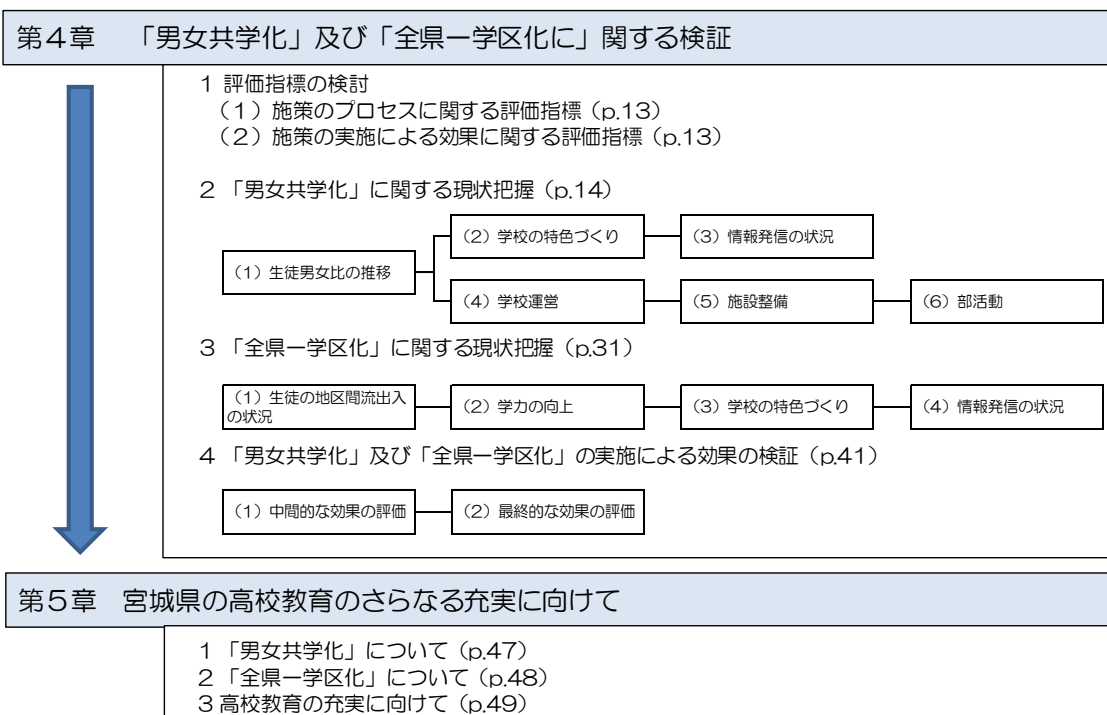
第４章　「男女共学化」及び「全県一学区化に」関する検証

１ 評価指標の検討
（１）施策のプロセスに関する評価指標（p.13）
（２）施策の実施による効果に関する評価指標（p.13）

２ 「男女共学化」に関する現状把握（p.14）

（１）生徒男女比の推移

（２）学校の特色づくり

（３）情報発信の状況

（４）学校運営

（５）施設整備

（６）部活動

３ 「全県一学区化」に関する現状把握（p.31）

（１）生徒の地区間流出入の状況

（２）学力の向上

（３）学校の特色づくり

（４）情報発信の状況

４ 「男女共学化」及び「全県一学区化」の実施による効果の検証（p.41）

（１）中間的な効果の評価

（２）最終的な効果の評価

第５章　宮城県の高校教育のさらなる充実に向けて

１ 「男女共学化」について（p.47）
２ 「全県一学区化」について（p.48）
３ 高校教育の充実に向けて（p.49）